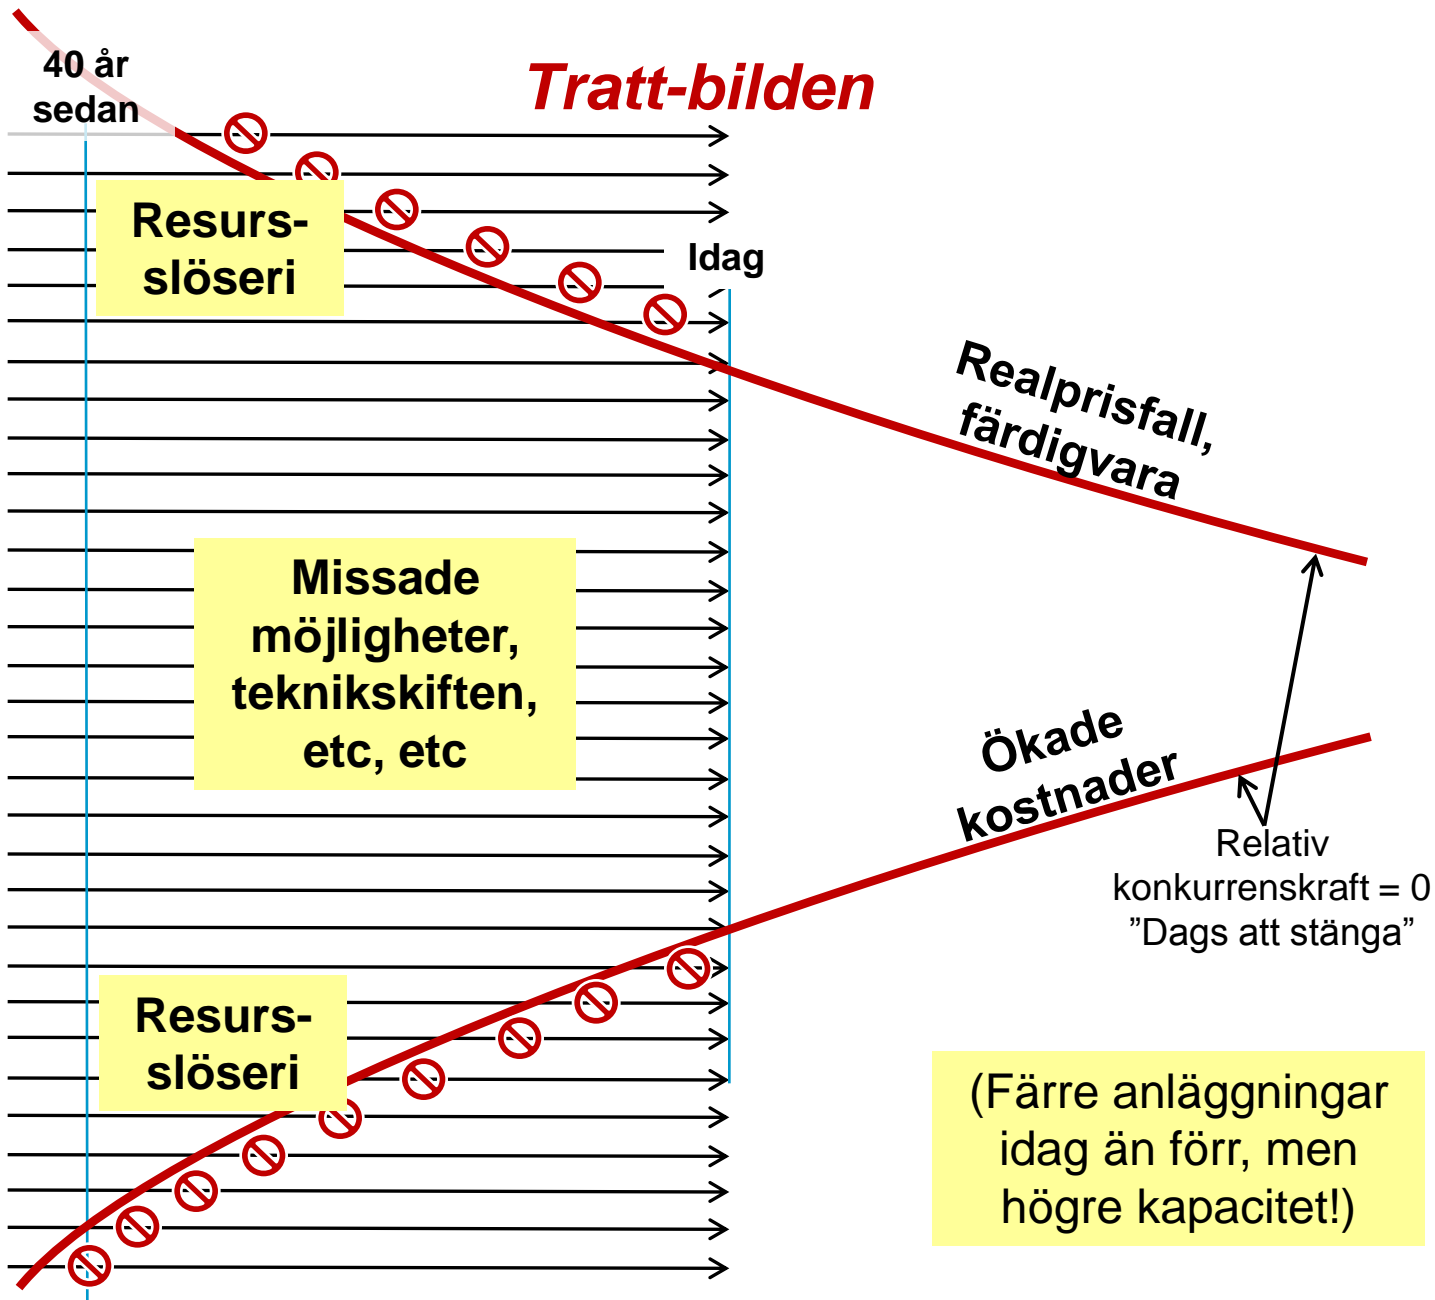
40 år sedan

Tratt-bilden

Resurs-slöseri

Idag

Realprisfall, färdigvara

Missade möjligheter, teknikskiften, etc, etc

Ökade kostnader

Relativ konkurrenskraft = 0 ”Dags att stänga”

Resurs-slöseri

(Färre anläggningar idag än förr, men högre kapacitet!)